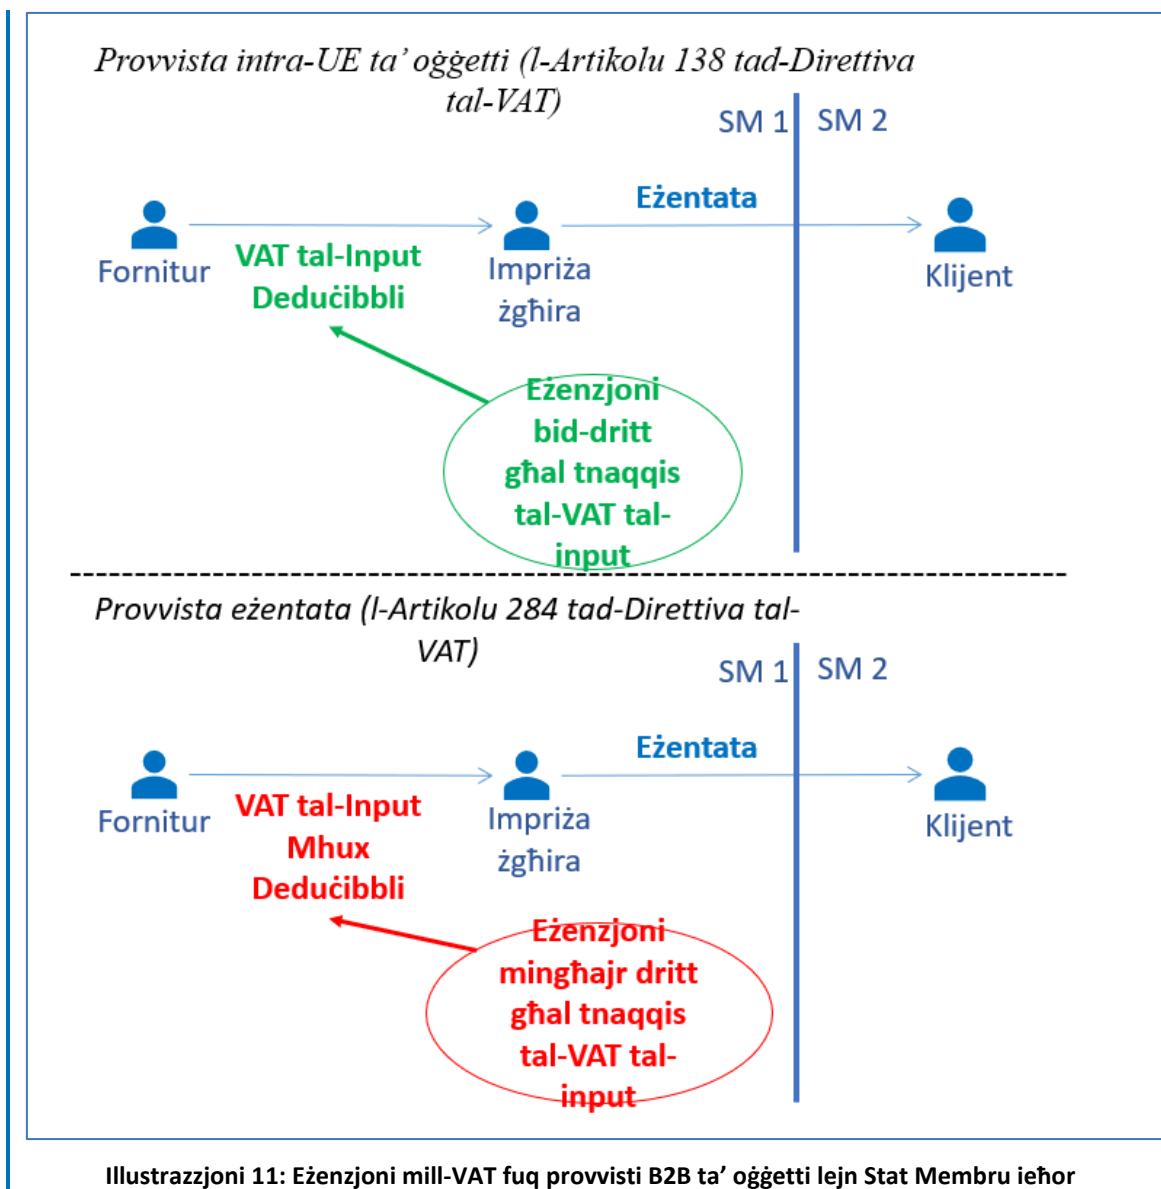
Provvista intra-UE ta' oġġetti (l-Artikolu 138 tad-Direttiva tal-VAT)

SM 1 SM 2

Eżentata

Fornitur

VAT tal-Input Deduċibbli

Impriża żgħira

Klijent

Eżenzjoni bid-dritt għal tnaqqis tal-VAT tal-input

Provvista eżentata (l-Artikolu 284 tad-Direttiva tal-VAT)

SM 1 SM 2

Eżentata

Fornitur

VAT tal-Input Mhux Deduċibbli

Impriża żgħira

Klijent

Eżenzjoni mingħajr dritt għal tnaqqis tal-VAT tal-input

Illustrazzjoni 11: Eżenzjoni mill-VAT fuq provvisti B2B ta' oġġetti lejn Stat Membru ieħor